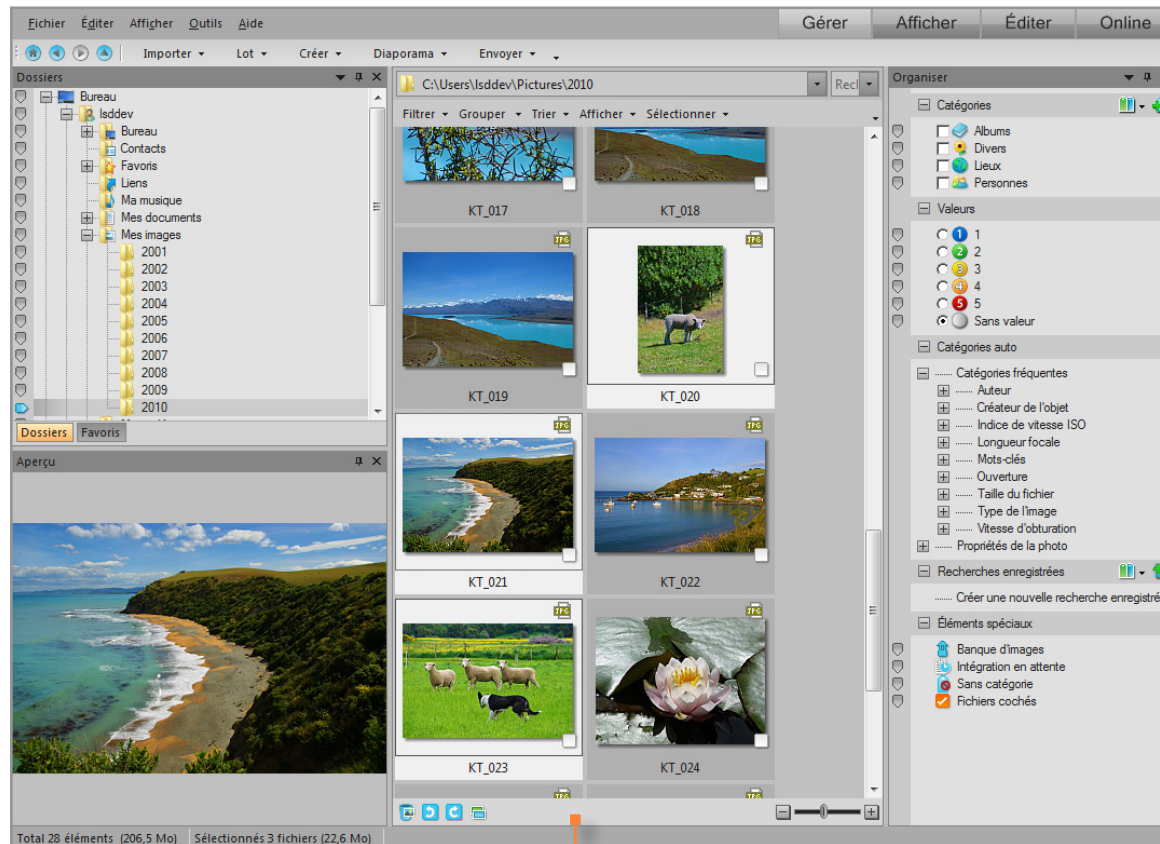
Fichier Éditer Afficher Outils Aide

Gérer Afficher Éditer Online

Importer ▾ Lot ▾ Créer ▾ Diaporama ▾ Envoyer ▾

Dossiers

Bureau
lsddev
Bureau
Contacts
Favoris
Liens
Ma musique
Mes documents
Mes images
2001
2002
2003
2004
2005
2006
2007
2008
2009
2010

Dossiers Favoris

Aperçu

C:\Users\lsddev\Pictures\2010

Filtrer ▾ Grouper ▾ Trier ▾ Afficher ▾ Sélectionner ▾

KT_017 KT_018

JPG JPG

KT_019 KT_020

JPG JPG

KT_021 KT_022

JPG JPG

KT_023 KT_024

Organiser

Catégories
Albums
Divers
Lieux
Personnes

Valeurs
1
2
3
4
5
Sans valeur

Catégories auto
Catégories fréquentes
Auteur
Créateur de l'objet
Indice de vitesse ISO
Longueur focale
Mots-clés
Ouverture
Taille du fichier
Type de l'image
Vitesse d'obturation
Propriétés de la photo

Recherches enregistrées
Créer une nouvelle recherche enregistré

Éléments spéciaux
Banque d'images
Intégration en attente
Sans catégorie
Fichiers cochés

Total 28 éléments (206,5 Mo) Sélectionnés 3 fichiers (22,6 Mo)